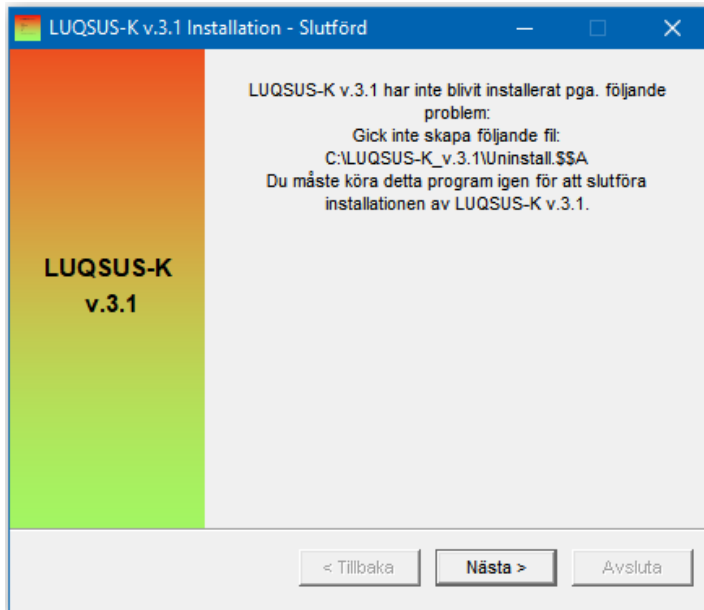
LUQSUS-K v.3.1 Installation - Slutförd

LUQSUS-K v.3.1

LUQSUS-K v.3.1 har inte blivit installerat pga. följande problem:
Gick inte skapa följande fil:
C:\LUQSUS-K_v.3.1\Uninstall.$$A
Du måste köra detta program igen för att slutföra installationen av LUQSUS-K v.3.1.

< Tillbaka
Nästa >
Avsluta